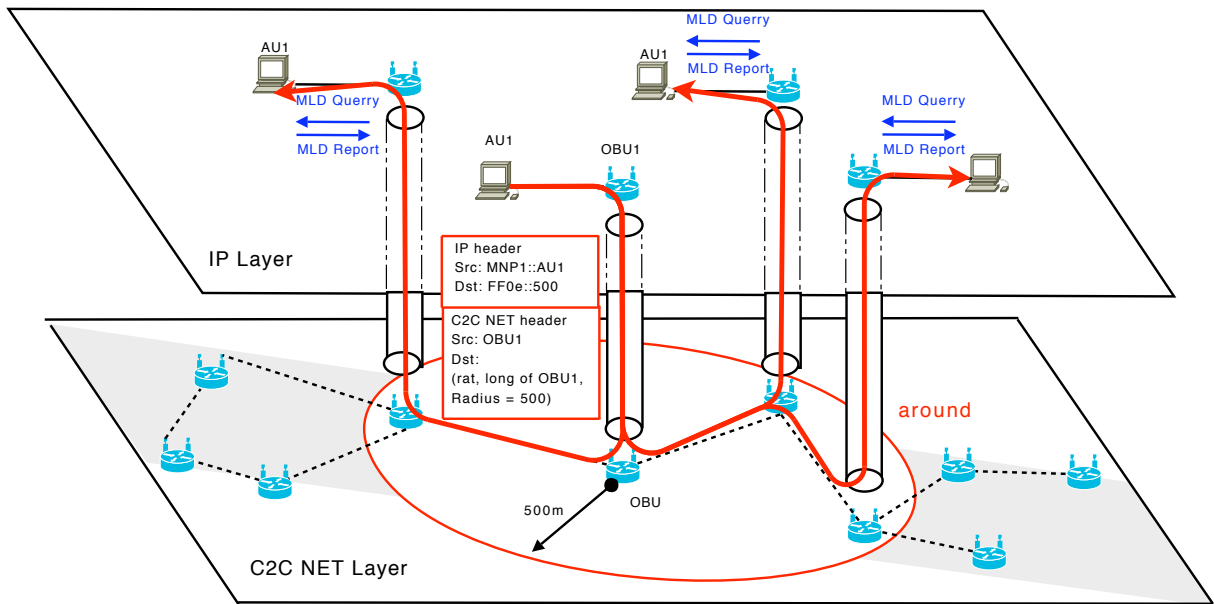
MLD Querry
MLD Report
AU1
AU1
MLD Querry
MLD Report
MLD Querry
MLD Report
AU1
OBU1
IP Layer
IP header
Src: MNP1::AU1
Dst: FF0e::500
C2C NET header
Src: OBU1
Dst:
(rat, long of OBU1,
Radius = 500)
around
OBU
500m
C2C NET Layer